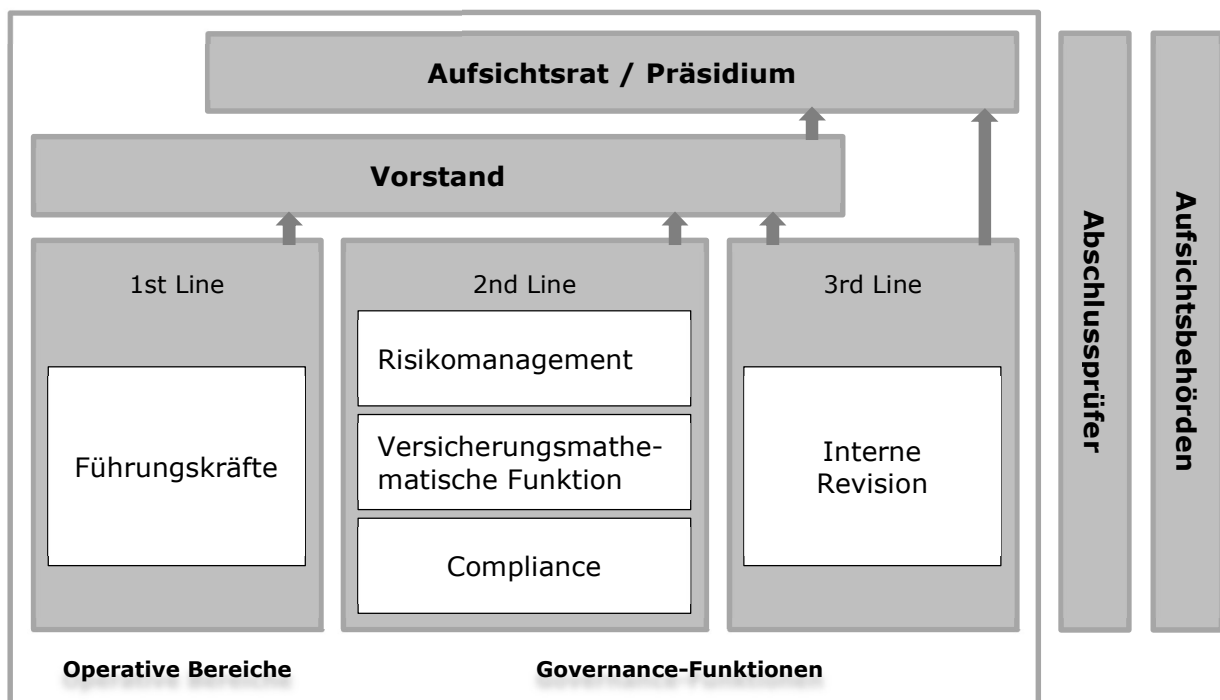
Aufsichtsrat / Präsidium

Vorstand

1st Line

Führungskräfte

2nd Line

Risikomanagement

Versicherungsmathematische Funktion

Compliance

3rd Line

Interne Revision

Abschlussprüfer

Aufsichtsbehörden

Operative Bereiche

Governance-Funktionen